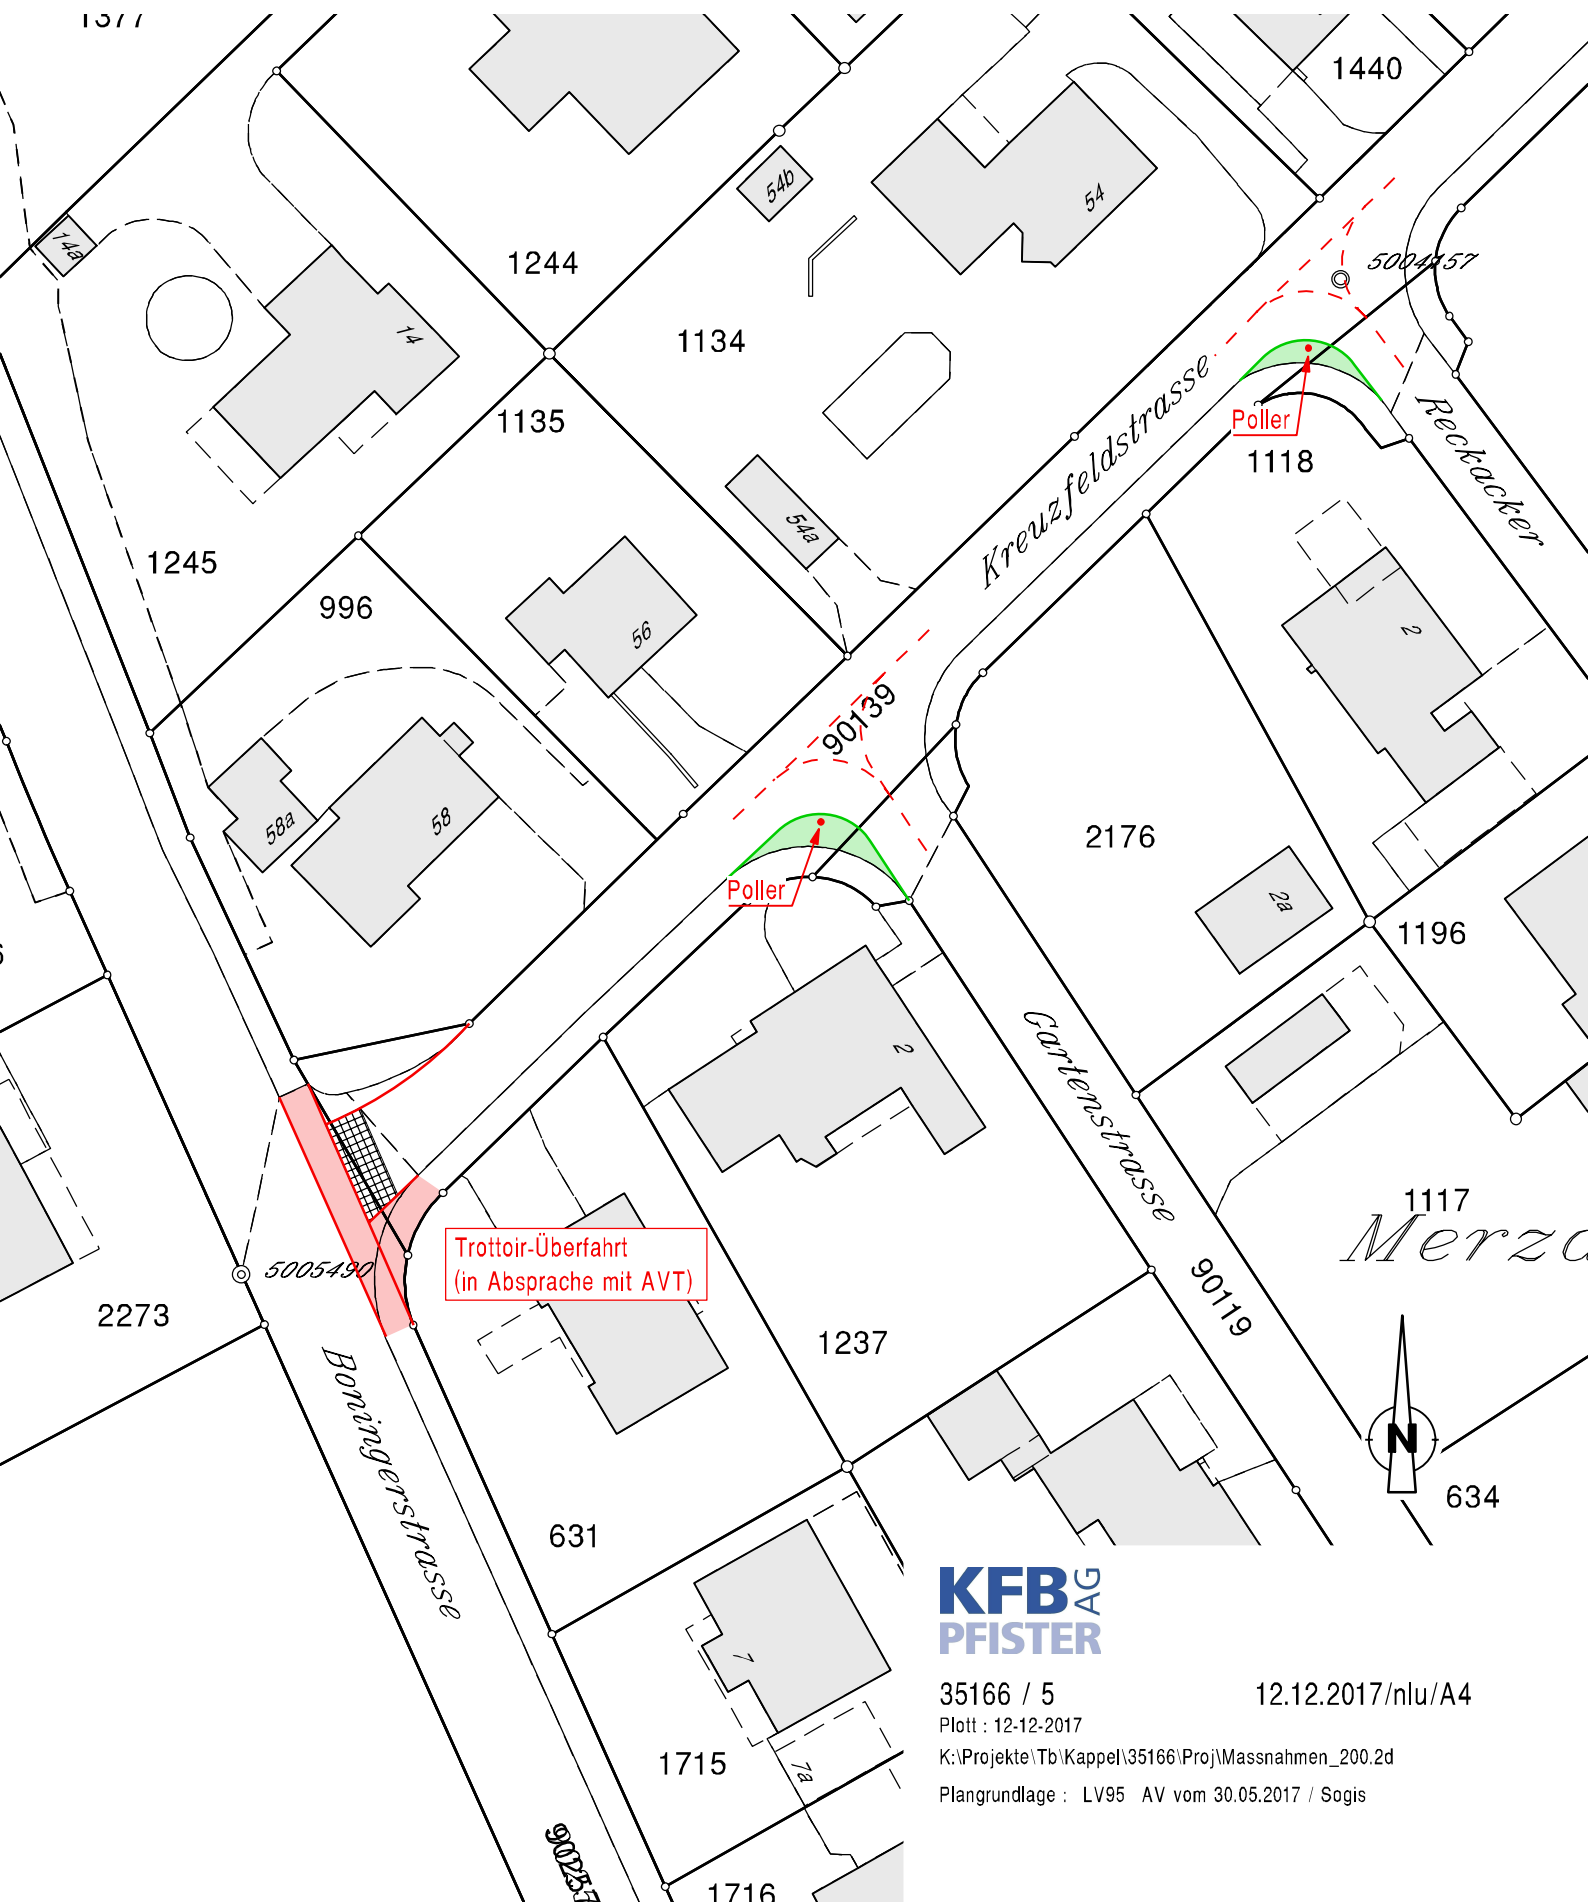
1377
1440
54b
54
14a
1244
14
1134
5004457
1135
Kreuzfeldstrasse
Poller
1118
Reckacker
54a
1245
996
56
2
90139
58a
58
2176
Poller
2a
1196
2
Gartenstrasse
1117
Merz
Trottoir-Überfahrt
(in Absprache mit AVT)
5005490
2273
90119
1237
Boningerstrasse
N
634
631
7
KFB AG
PFISTER
35166 / 5
12.12.2017/nlu/A4
Plott : 12-12-2017
K:\Projekte\Tb\Kappel\35166\Proj\Massnahmen_200.2d
Plangrundlage : LV95 AV vom 30.05.2017 / Sogis
1715
7a
1716
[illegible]